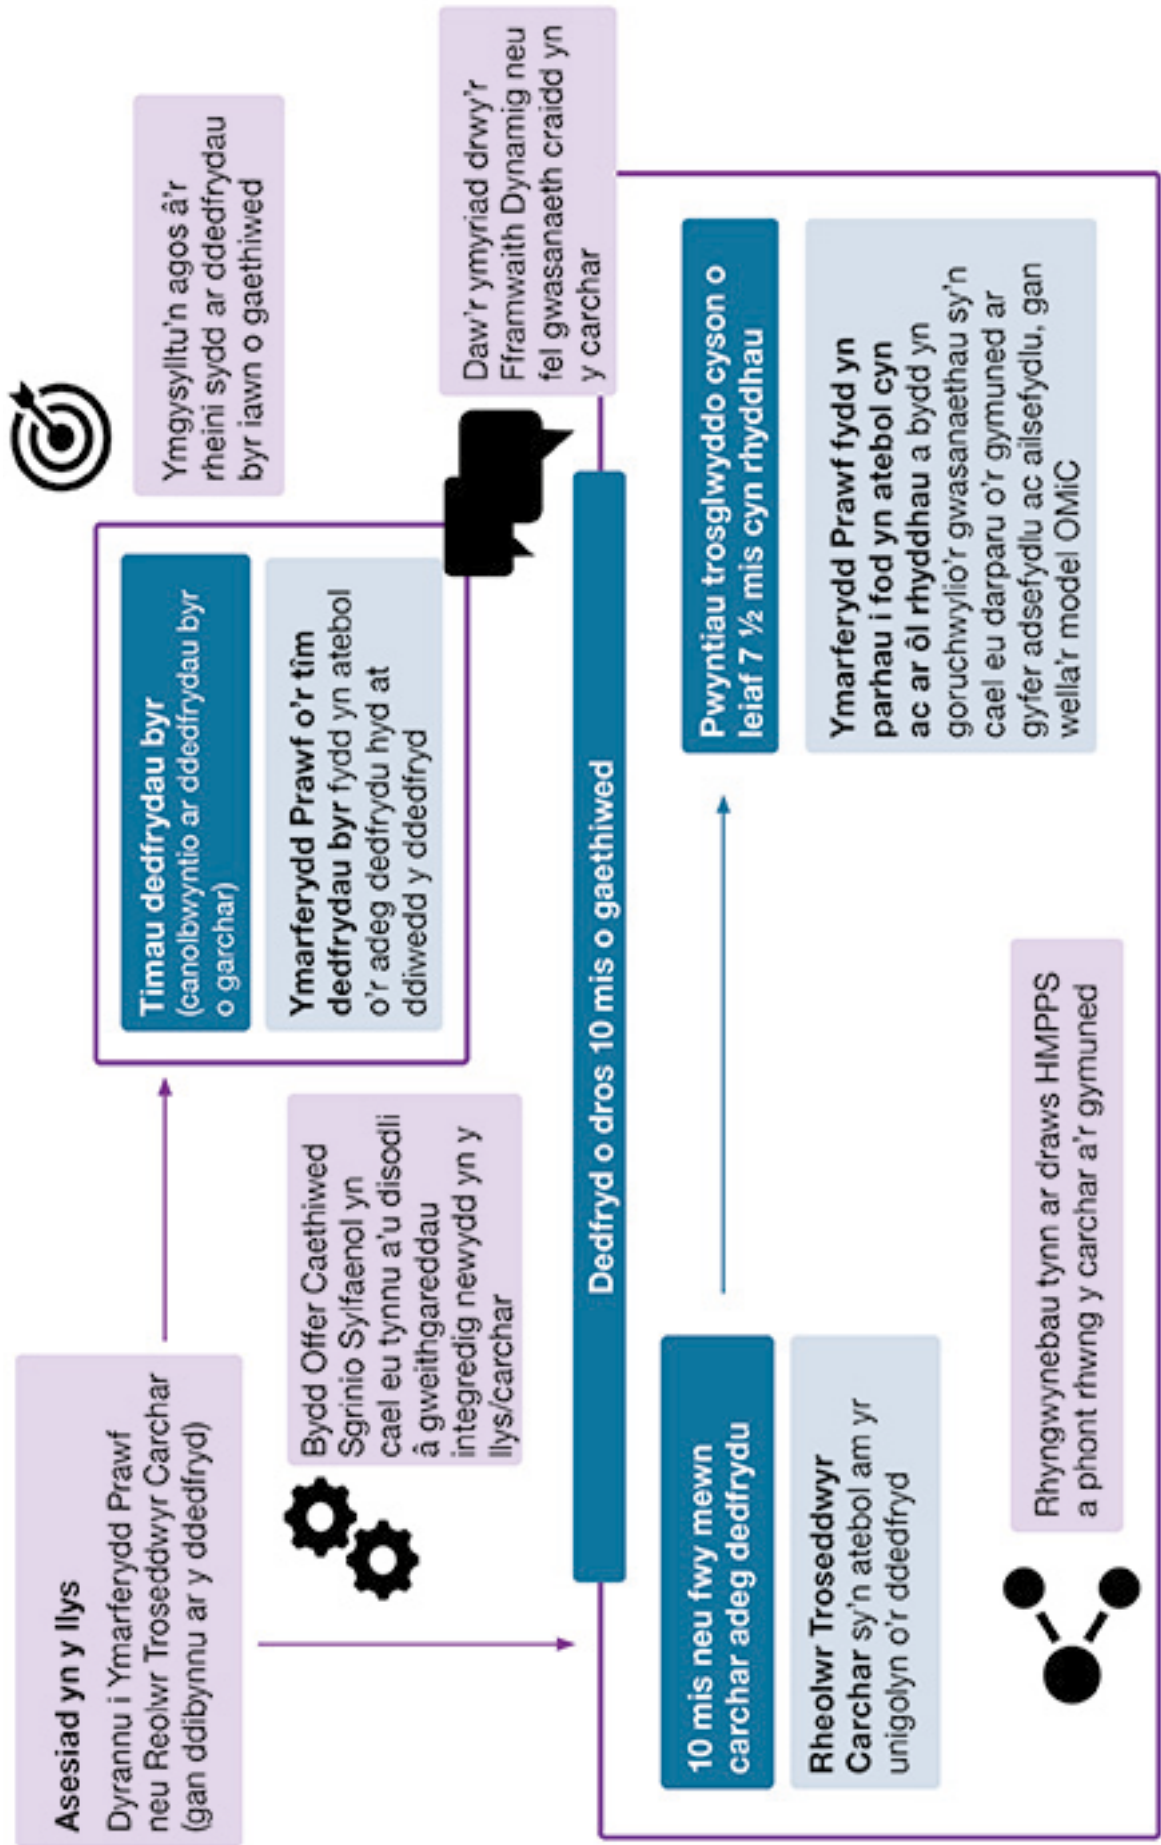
Asesiad yn y llys

Dyrannu i Ymarferydd Prawf neu Reolwr Troseddwyr Carchar (gan ddibynnu ar y ddedfryd)

Bydd Offer Caethiwed Sgrinio Sylfaenol yn cael eu tynnu a'u disodli â gweithgareddau integredig newydd yn y llys/carchar

Timau dedfrydau byr (canolbwyntio ar ddedfrydau byr o garchar)

Ymarferydd Prawf o'r tîm dedfrydau byr fydd yn atebol o'r adeg dedfrydu hyd at ddiwedd y ddedfryd

Ymgysylltu'n agos â'r rheini sydd ar ddedfrydau byr iawn o gaethiwed

Daw'r ymyriad drwy'r Fframwaith Dynamig neu fel gwasanaeth craidd yn y carchar

Dedfryd o dros 10 mis o gaethiwed

10 mis neu fwy mewn carchar adeg dedfrydu

Rheolwr Troseddwyr Carchar sy'n atebol am yr unigolyn o'r ddedfryd

Pwyntiau trosglwyddo cyson o leiaf 7 ½ mis cyn rhyddhau

Ymarferydd Prawf fydd yn parhau i fod yn atebol cyn ac ar ôl rhyddhau a bydd yn goruchwylio'r gwasanaethau sy'n cael eu darparu o'r gymuned ar gyfer adsefydlu ac ailsefydlu, gan wella'r model OMiC

Rhyngwynebau tynn ar draws HMPPS a phont rhwng y carchar a'r gymuned